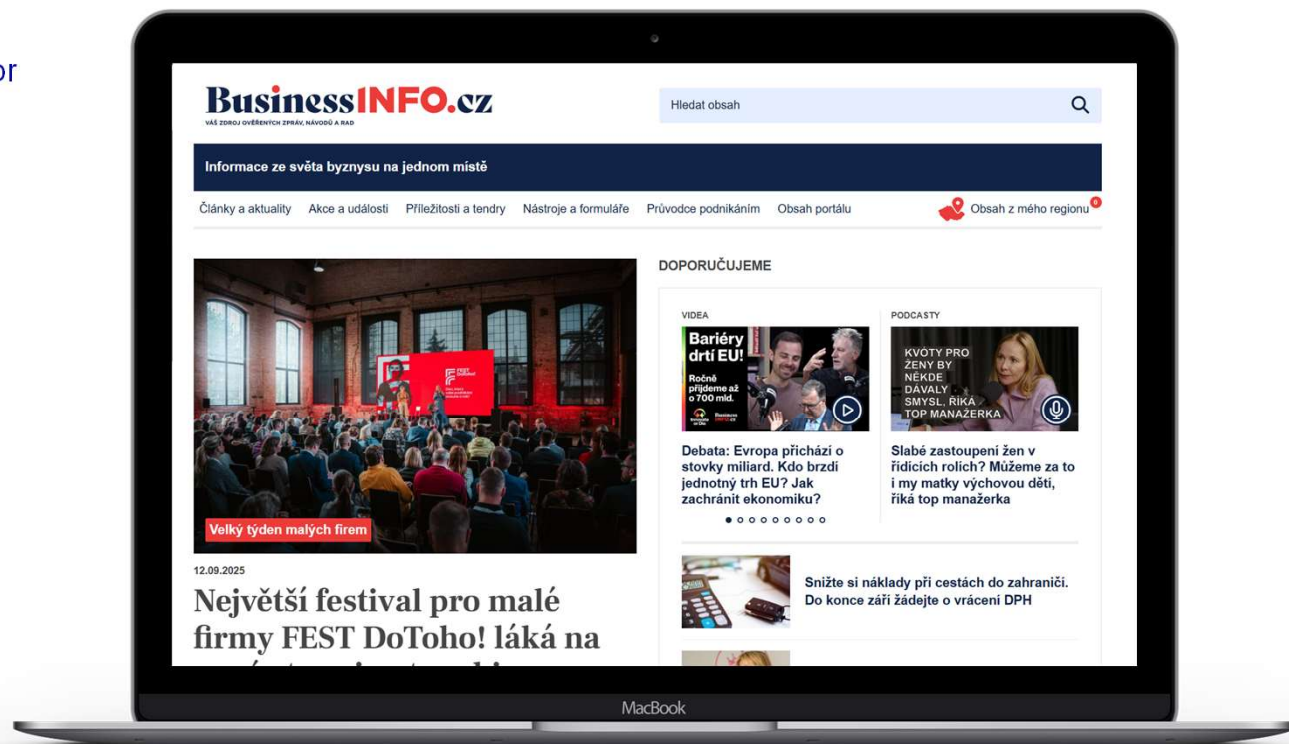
or

BusinessINFO.cz
VÁŠ ZDROJ OVĚŘENÝCH ZPRÁV, NÁVODŮ A RAD

Hledat obsah

Informace ze světa byznysu na jednom místě

Články a aktuality Akce a události Příležitosti a tendry Nástroje a formuláře Průvodce podnikáním Obsah portálu

Obsah z mého regionu

Velký týden malých firem

12.09.2025

Největší festival pro malé firmy FEST DoToho! láká na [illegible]

DOPORUČUJEME

VIDEA

Bariéry drtí EU! Ročně přijdeme až o 700 mld.

Debata: Evropa přichází o stovky miliard. Kdo brzdí jednotný trh EU? Jak zachránit ekonomiku?

PODCASTY

KVÓTY PRO ŽENY BY NĚKDE DÁVALY SMYSL, ŘÍKÁ TOP MANAŽERKA

Slabé zastoupení žen v řídicích rolích? Můžeme za to i my matky výchovou dětí, říká top manažerka

Snižte si náklady při cestách do zahraničí. Do konce září žádejte o vrácení DPH

MacBook